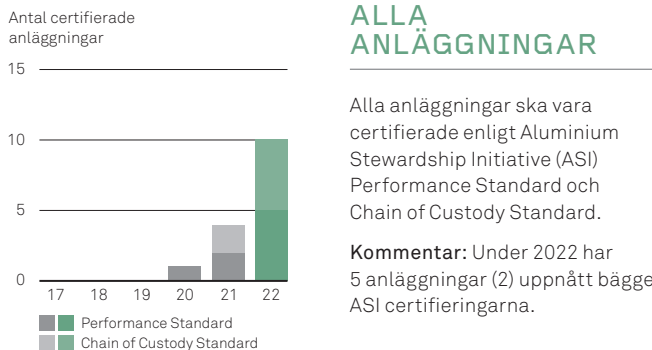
Antal certifierade anläggningar

15

10

5

0

17 18 19 20 21 22

Performance Standard

Chain of Custody Standard

ALLA ANLÄGGNINGAR

Alla anläggningar ska vara certifierade enligt Aluminium Stewardship Initiative (ASI) Performance Standard och Chain of Custody Standard.

Kommentar: Under 2022 har 5 anläggningar (2) uppnått bägge ASI certifieringarna.